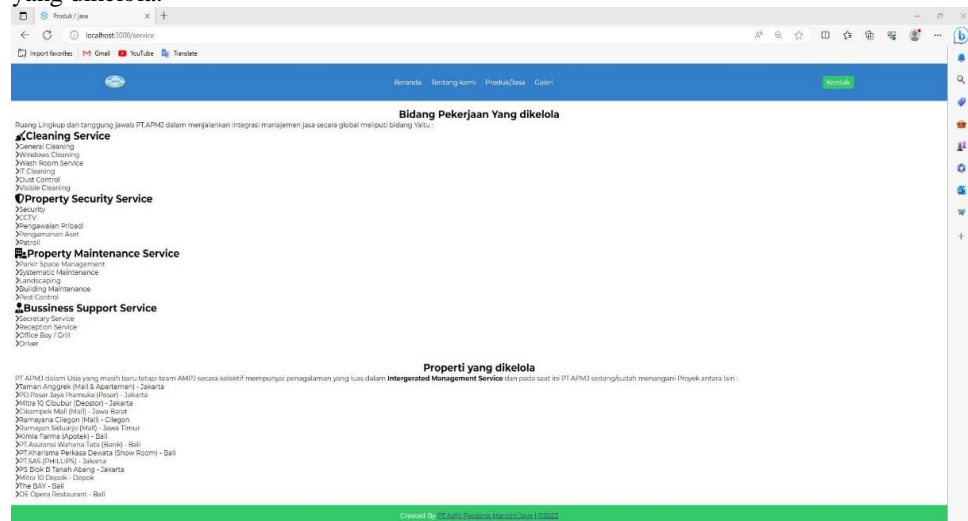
yang dikelola.

Produk / jasa
localhost:3000/service
Import favorites Gmail YouTube Translate

Beranda Tentang kami Produk/Jasa Galeri
Kontak

Bidang Pekerjaan Yang dikelola
Ruang Lingkup dan tanggung jawab PT.APMJ dalam menjalankan integrasi manajemen jasa secara global meliputi bidang Yaitu :
Cleaning Service
General Cleaning
Windows Cleaning
Wash Room Service
IT Cleaning
Dust Control
Visible Cleaning
Property Security Service
Security
CCTV
Pengawalan Pribadi
Pengamanan Aset
Patroli
Property Maintenance Service
Parkir Space Management
Systematic Maintenance
Landscaping
Building Maintenance
Pest Control
Bussiness Support Service
Secretary Service
Reception Service
Office Boy / Grill
Driver

Properti yang dikelola
PT.APMJ dalam Usia yang masih baru tetapi team AMPJ secara kolektif mempunyai penagalaman yang luas dalam Intergerated Management Service dan pada saat ini PT.APMJ sedang/sudah menangani Proyek antara lain :
Taman Anggrek (Mall & Apartemen) - Jakarta
PD.Pasar Jaya Pramuka (Pasar) - Jakarta
Mitra 10 Cibubur (Depstor) - Jakarta
Cikampek Mall (Mall) - Jawa Barat
Ramayana Cilegon (Mall) - Cilegon
Ramayan Siduarjo (Mall) - Jawa Timur
Kimia Farma (Apotek) - Bali
PT.Asuransi Wahana Tata (Bank) - Bali
PT.Kharisma Perkasa Dewata (Show Room) - Bali
PT.SAS (PHILLIPS) - Jakarta
PS Blok B Tanah Abang - Jakarta
Mitra 10 Depok - Depok
The BAY - Bali
D6 Opera Restaurant - Bali

Created By PT.Adhi Perdana Mandiri Jaya | ©2023